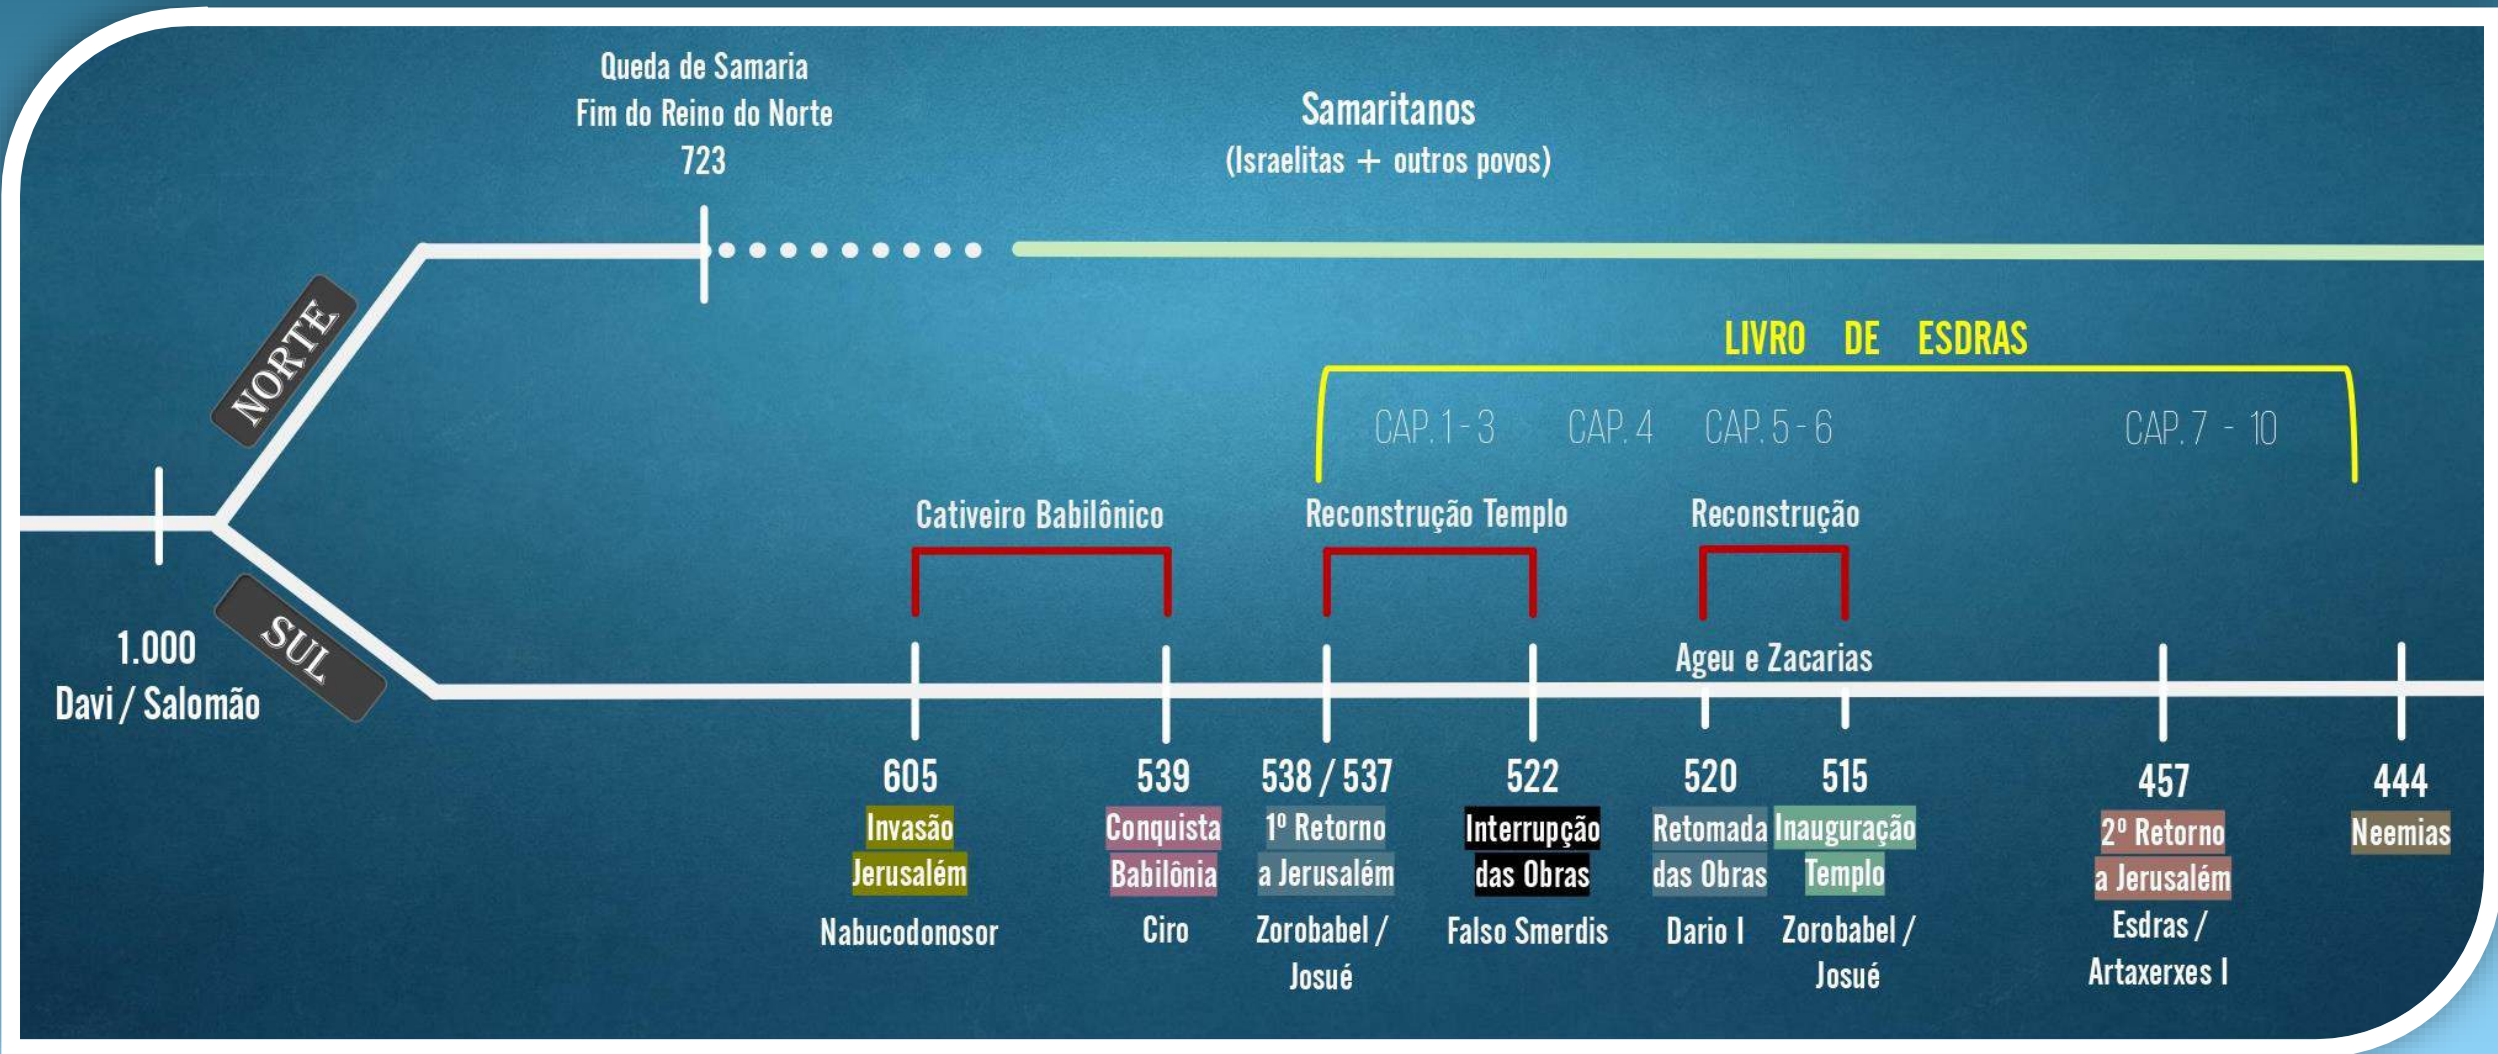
Queda de Samaria
Fim do Reino do Norte
723

Samaritanos
(Israelitas + outros povos)

NORTE

SUL

1.000
Davi / Salomão

LIVRO DE ESDRAS

CAP. 1 - 3 CAP. 4 CAP. 5 - 6 CAP. 7 - 10

Cativeiro Babilônico

Reconstrução Templo

Reconstrução

Ageu e Zacarias

605
Invasão Jerusalém
Nabucodonosor

539
Conquista Babilônia
Ciro

538 / 537
1º Retorno a Jerusalém
Zorobabel / Josué

522
Interrupção das Obras
Falso Smerdis

520
Retomada das Obras
Dario I

515
Inauguração Templo
Zorobabel / Josué

457
2º Retorno a Jerusalém
Esdras / Artaxerxes I

444
Neemias